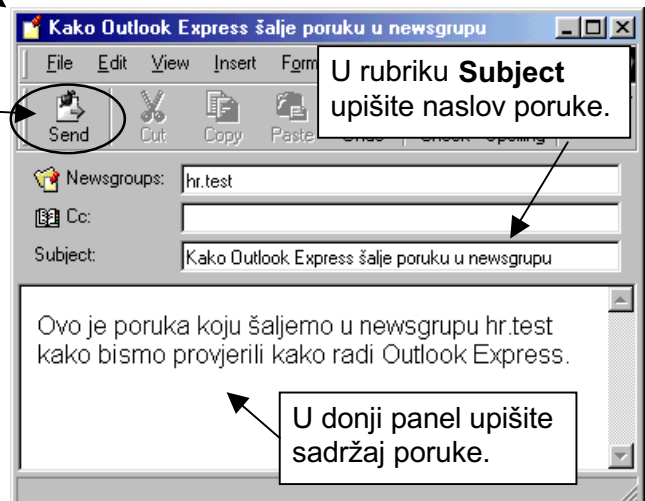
Kako Outlook Express šalje poruku u newsgrupu

File Edit View Insert Form

U rubriku **Subject** upišite naslov poruke.

Send Cut Copy Paste Undo Check Spelling

Newsgroups: hr.test

Cc:

Subject: Kako Outlook Express šalje poruku u newsgrupu

Ovo je poruka koju šaljemo u newsgrupu hr.test kako bismo provjerili kako radi Outlook Express.

U donji panel upišite sadržaj poruke.